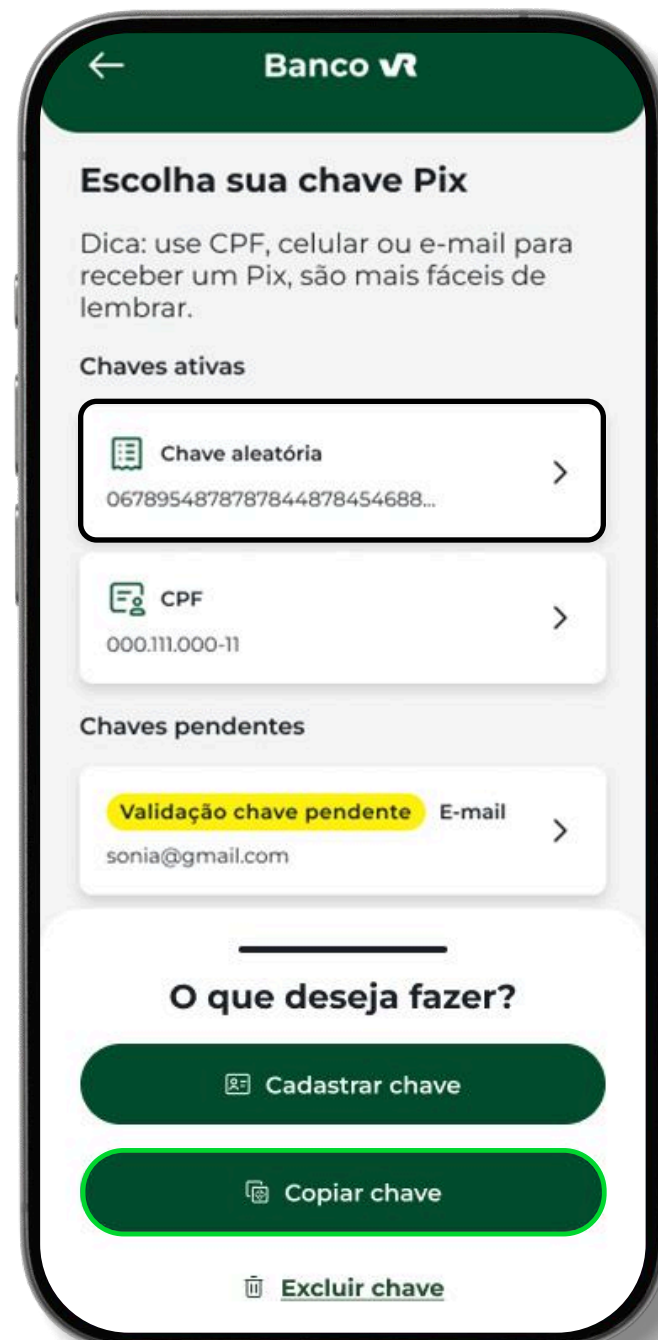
Banco VR

Escolha sua chave Pix

Dica: use CPF, celular ou e-mail para receber um Pix, são mais fáceis de lembrar.

Chaves ativas

Chave aleatória
067895487878784487845468​8...

CPF
000.111.000-11

Chaves pendentes

Validação chave pendente E-mail
sonia@gmail.com

O que deseja fazer?

Cadastrar chave

Copiar chave

Excluir chave